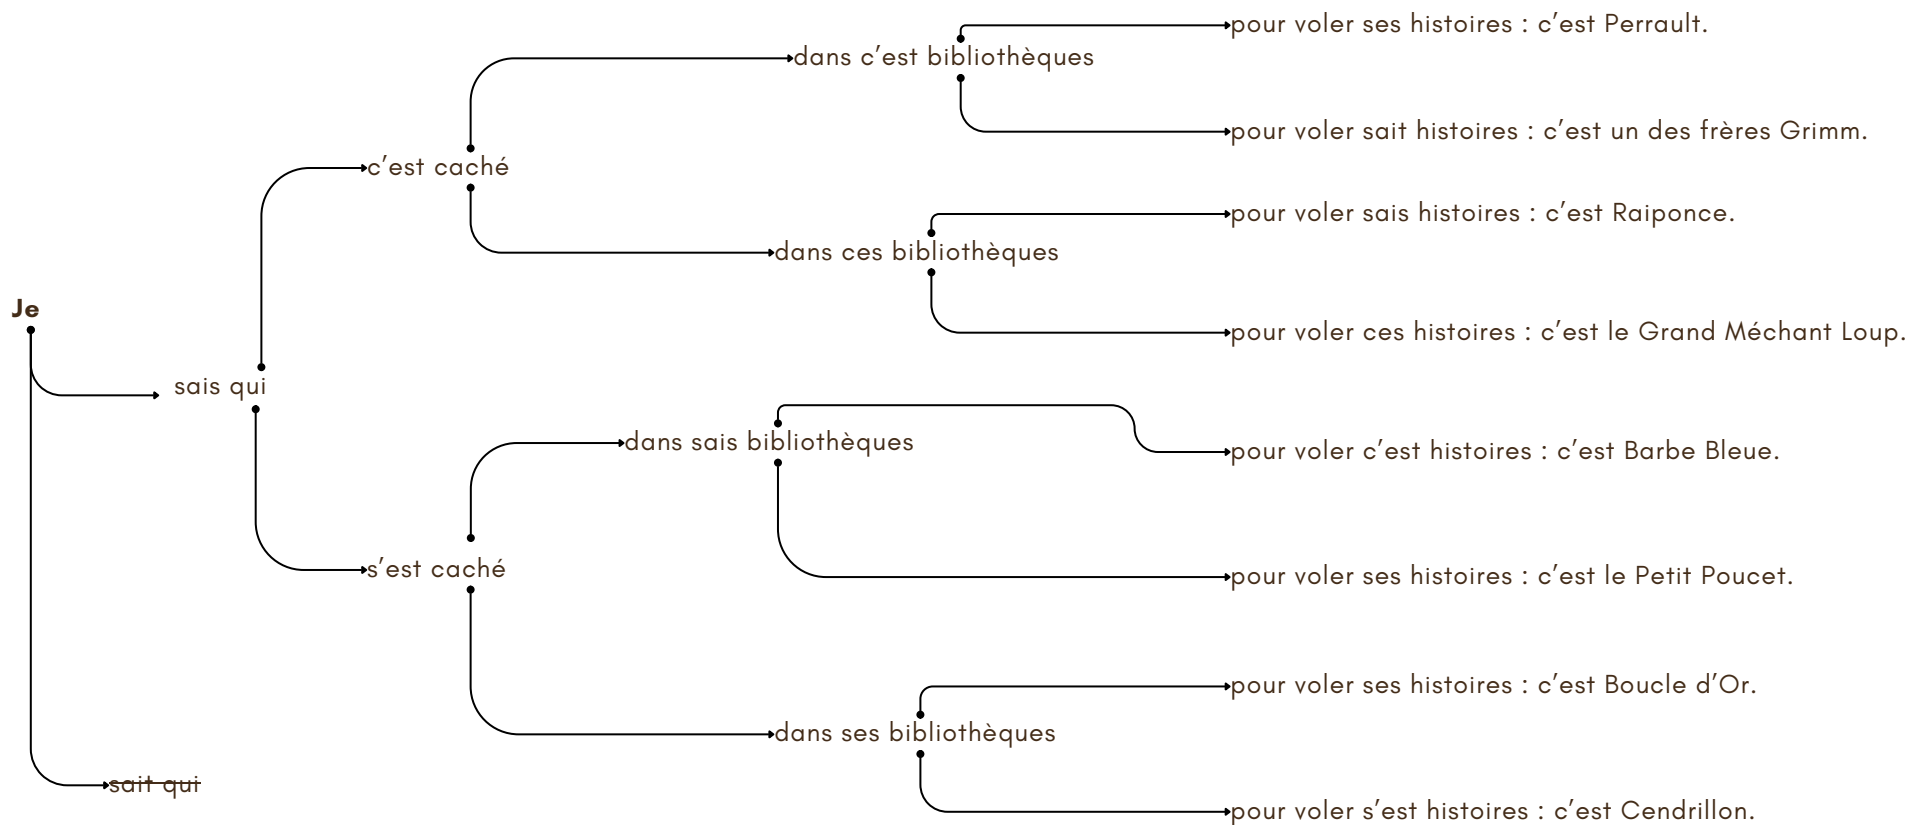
Je

sais qui

c'est caché

dans c'est bibliothèques

pour voler ses histoires : c'est Perrault.

pour voler sait histoires : c'est un des frères Grimm.

dans ces bibliothèques

pour voler sais histoires : c'est Raiponce.

pour voler ces histoires : c'est le Grand Méchant Loup.

s'est caché

dans sais bibliothèques

pour voler c'est histoires : c'est Barbe Bleue.

pour voler ses histoires : c'est le Petit Poucet.

dans ses bibliothèques

pour voler ses histoires : c'est Boucle d'Or.

pour voler s'est histoires : c'est Cendrillon.

~~sait qui~~